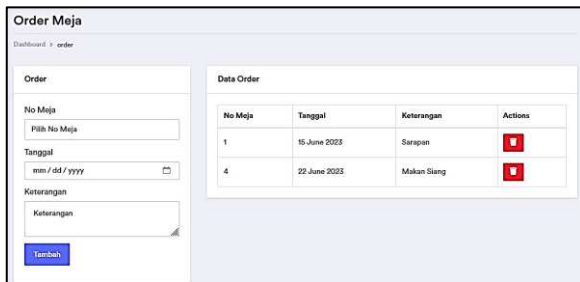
Order Meja

Dashboard > order

Order

No Meja

Pilih No Meja

Tanggal

mm / dd / yyyy

Keterangan

Keterangan

Tambah

Data Order

| No Meja | Tanggal | Keterangan | Actions |
|---|---|---|---|
| 1 | 15 June 2023 | Sarapan | |
| 4 | 22 June 2023 | Makan Siang | |